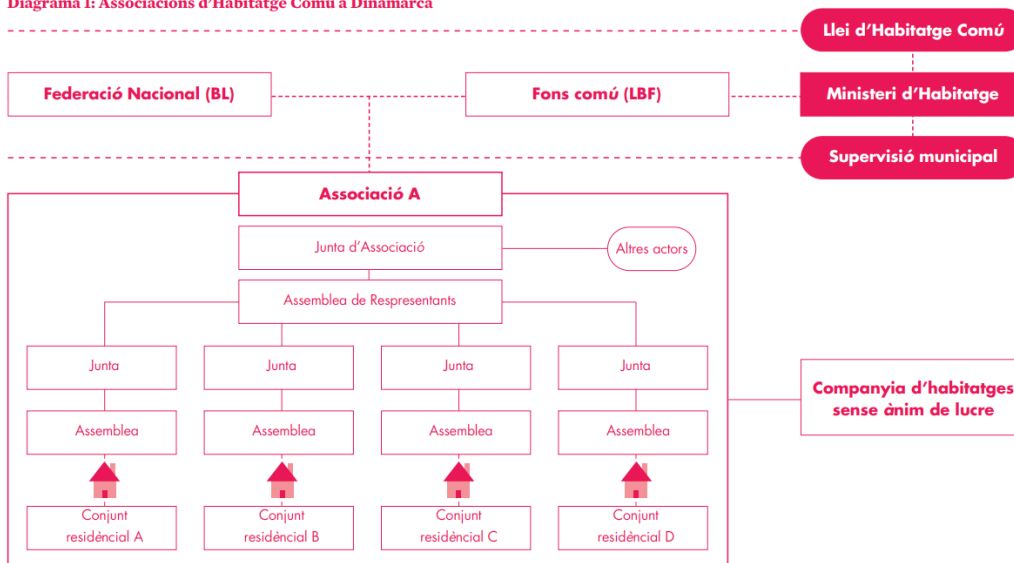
Diagrama 1: Associacions d'Habitatge Comú a Dinamarca

Llei d'Habitatge Comú

Federació Nacional (BL)

Fons comú (LBF)

Ministeri d'Habitatge

Supervisió municipal

Associació A

Junta d'Associació

Altres actors

Assemblea de Respresentants

Junta

Junta

Junta

Junta

Companyia d'habitatges sense ànim de lucre

Assemblea

Assemblea

Assemblea

Assemblea

Conjunt residèncial A

Conjunt residèncial B

Conjunt residèncial C

Conjunt residèncial D